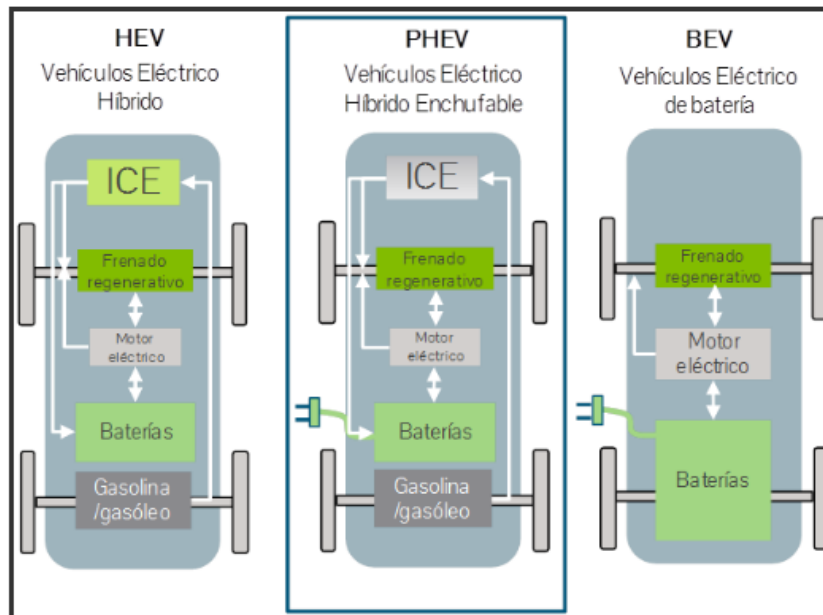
HEV
Vehículos Eléctrico Híbrido

ICE
Frenado regenerativo
Motor eléctrico
Baterías
Gasolina /gasóleo

PHEV
Vehículos Eléctrico Híbrido Enchufable

ICE
Frenado regenerativo
Motor eléctrico
Baterías
Gasolina /gasóleo

BEV
Vehículos Eléctrico de batería

Frenado regenerativo
Motor eléctrico
Baterías